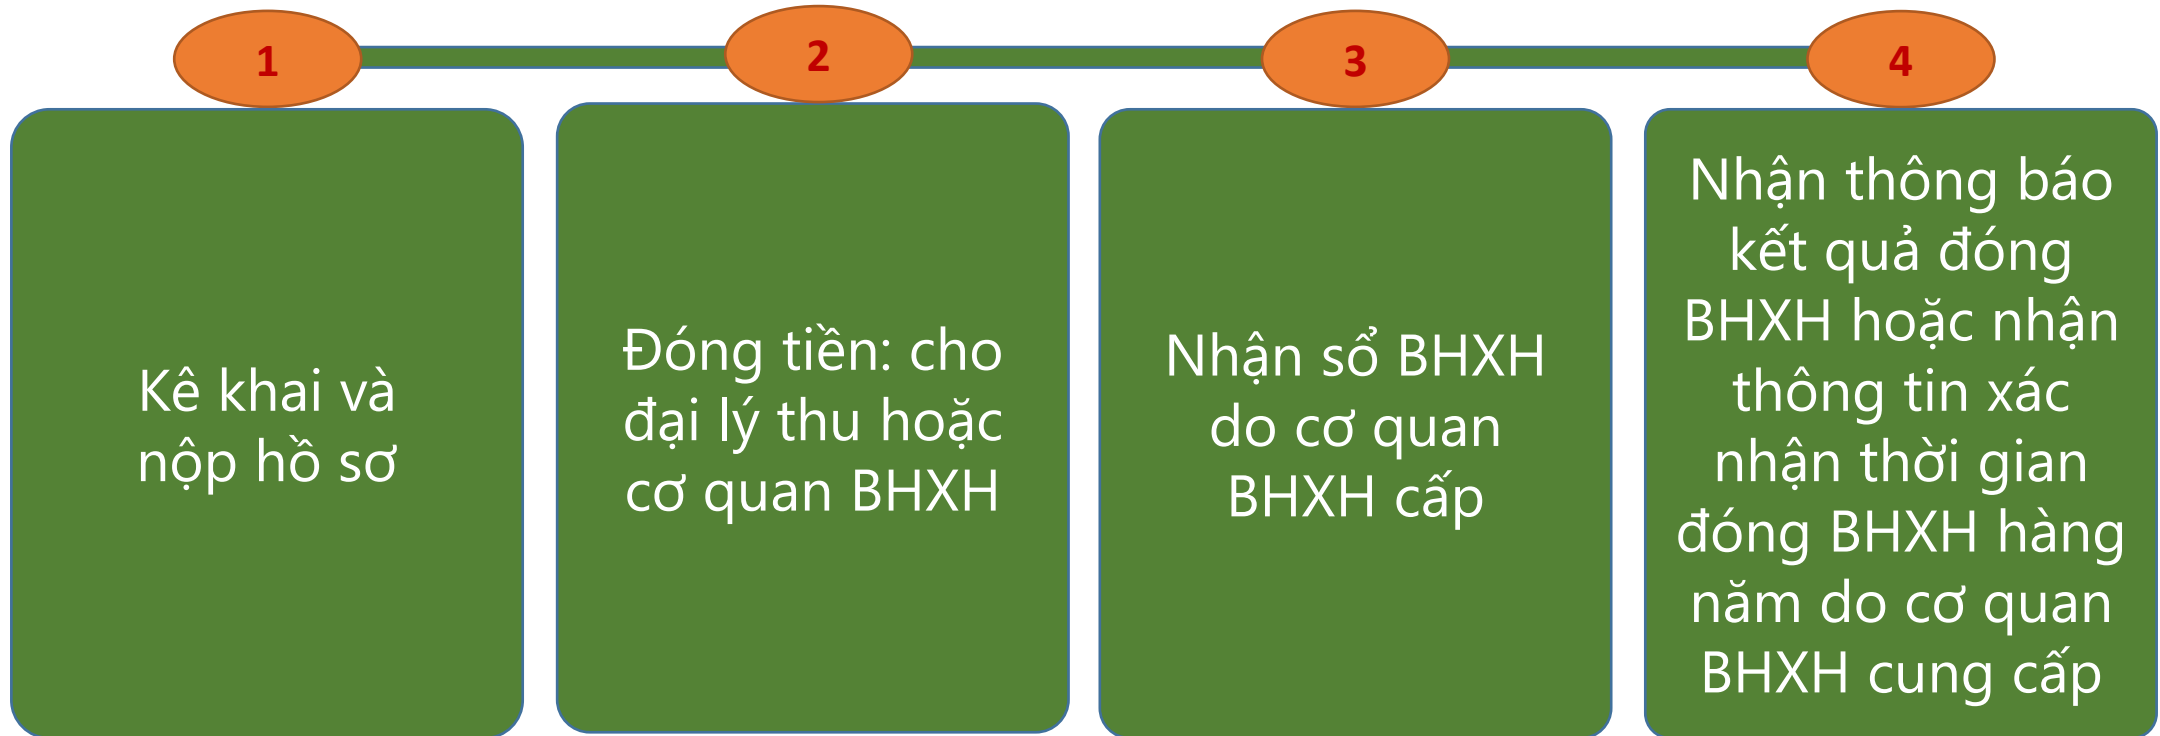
1

Kê khai và nộp hồ sơ

2

Đóng tiền: cho đại lý thu hoặc cơ quan BHXH

3

Nhận sổ BHXH do cơ quan BHXH cấp

4

Nhận thông báo kết quả đóng BHXH hoặc nhận thông tin xác nhận thời gian đóng BHXH hàng năm do cơ quan BHXH cung cấp